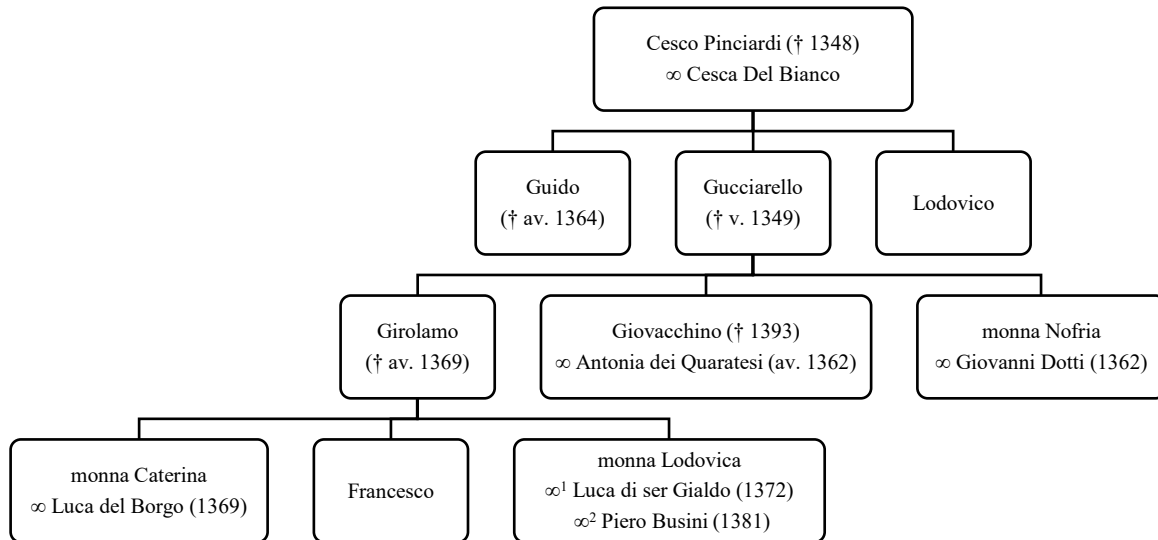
Cesco Pinciardi († 1348)
∞ Cesca Del Bianco

Guido
(† av. 1364)

Gucciarello
(† v. 1349)

Lodovico

Girolamo
(† av. 1369)

Giovacchino († 1393)
∞ Antonia dei Quaratesi (av. 1362)

monna Nofria
∞ Giovanni Dotti (1362)

monna Caterina
∞ Luca del Borgo (1369)

Francesco

monna Lodovica
$\infty^1$ Luca di ser Gialdo (1372)
$\infty^2$ Piero Busini (1381)